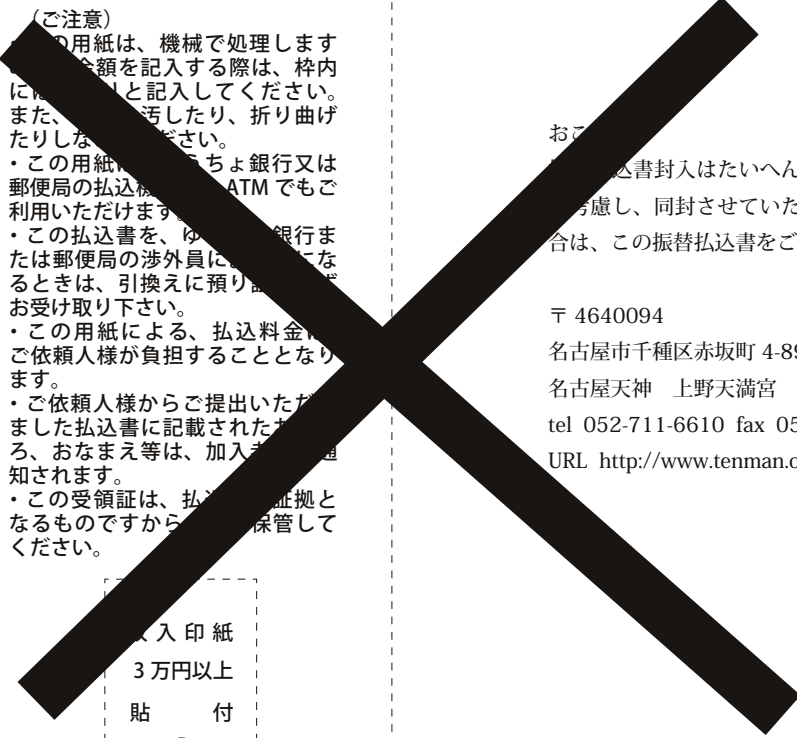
（ご注意）
・この用紙は、機械で処理します［illegible］金額を記入する際は、枠内に［illegible］りと記入してください。また、［illegible］汚したり、折り曲げたりしな［illegible］ださい。
・この用紙［illegible］ちょ銀行又は郵便局の払込機［illegible］ATM でもご利用いただけます。
・この払込書を、ゆ［illegible］銀行または郵便局の渉外員に［illegible］になるときは、引換えに預り［illegible］お受け取り下さい。
・この用紙による、払込料金［illegible］ご依頼人様が負担することとなります。
・ご依頼人様からご提出いただ［illegible］ました払込書に記載された［illegible］ろ、おなまえ等は、加入［illegible］知されます。
・この受領証は、払込［illegible］証拠となるものですから［illegible］保管してください。

［illegible］入印紙
3万円以上
貼　付

おこ［illegible］
［illegible］込書封入はたいへん［illegible］
［illegible］考慮し、同封させていた［illegible］
合は、この振替払込書をご［illegible］

〒4640094
名古屋市千種区赤坂町 4-8［illegible］
名古屋天神　上野天満宮
tel 052-711-6610 fax 05［illegible］
URL http://www.tenman.c［illegible］